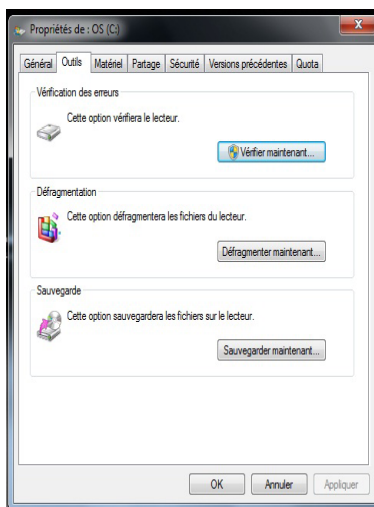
Propriétés de : OS (C:)

Général | Outils | Matériel | Partage | Sécurité | Versions précédentes | Quota

Vérification des erreurs

Cette option vérifiera le lecteur.

Vérifier maintenant...

Défragmentation

Cette option défragmentera les fichiers du lecteur.

Défragmenter maintenant...

Sauvegarde

Cette option sauvegardera les fichiers sur le lecteur.

Sauvegarder maintenant...

OK | Annuler | Appliquer